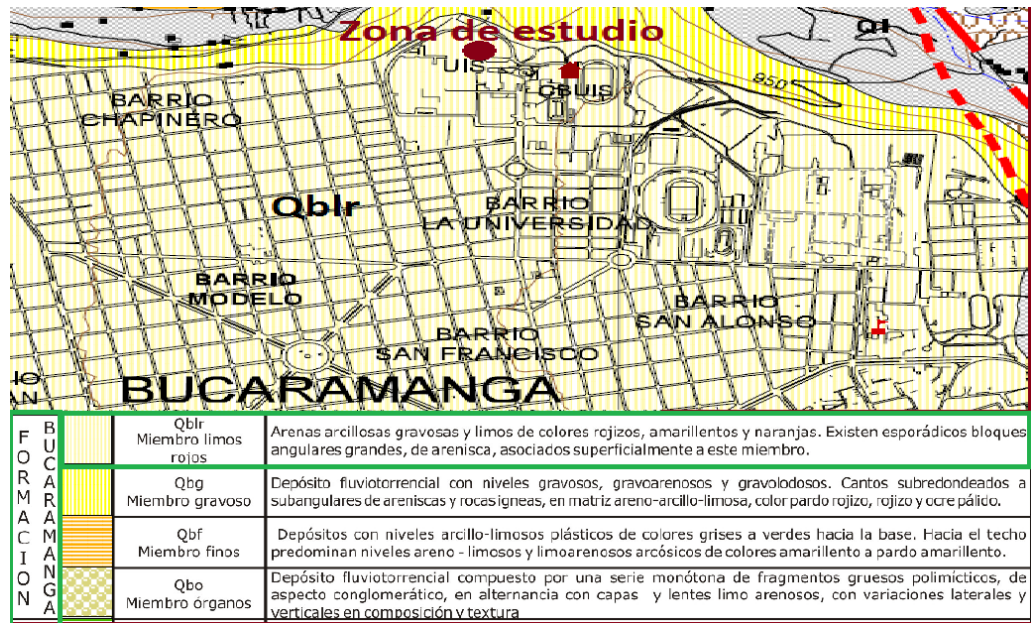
Zona de estudio

Qi

UIS

CBUIS

850

BARRIO CHAPINERO

Qblr

BARRIO LA UNIVERSIDAD

BARRIO MODELO

BARRIO SAN ALONSO

BARRIO SAN FRANCISCO

BUCARAMANGA

FORMACION

BUCARAMANGA

| | Qblr Miembro limos rojos | Arenas arcillosas gravosas y limos de colores rojizos, amarillentos y naranjas. Existen esporádicos bloques angulares grandes, de arenisca, asociados superficialmente a este miembro. |
|---|---|---|
| | Qbg Miembro gravoso | Depósito fluviotorrencial con niveles gravosos, gravoarenosos y gravolodosos. Cantos subredondeados a subangulares de areniscas y rocas igneas, en matriz areno-arcillo-limosa, color pardo rojizo, rojizo y ocre pálido. |
| | Qbf Miembro finos | Depósitos con niveles arcillo-limosos plásticos de colores grises a verdes hacia la base. Hacia el techo predominan niveles areno - limosos y limoarenosos arcósicos de colores amarillento a pardo amarillento. |
| | Qbo Miembro órganos | Depósito fluviotorrencial compuesto por una serie monótona de fragmentos gruesos polimícticos, de aspecto conglomerático, en alternancia con capas y lentes limo arenosos, con variaciones laterales y verticales en composición y textura |